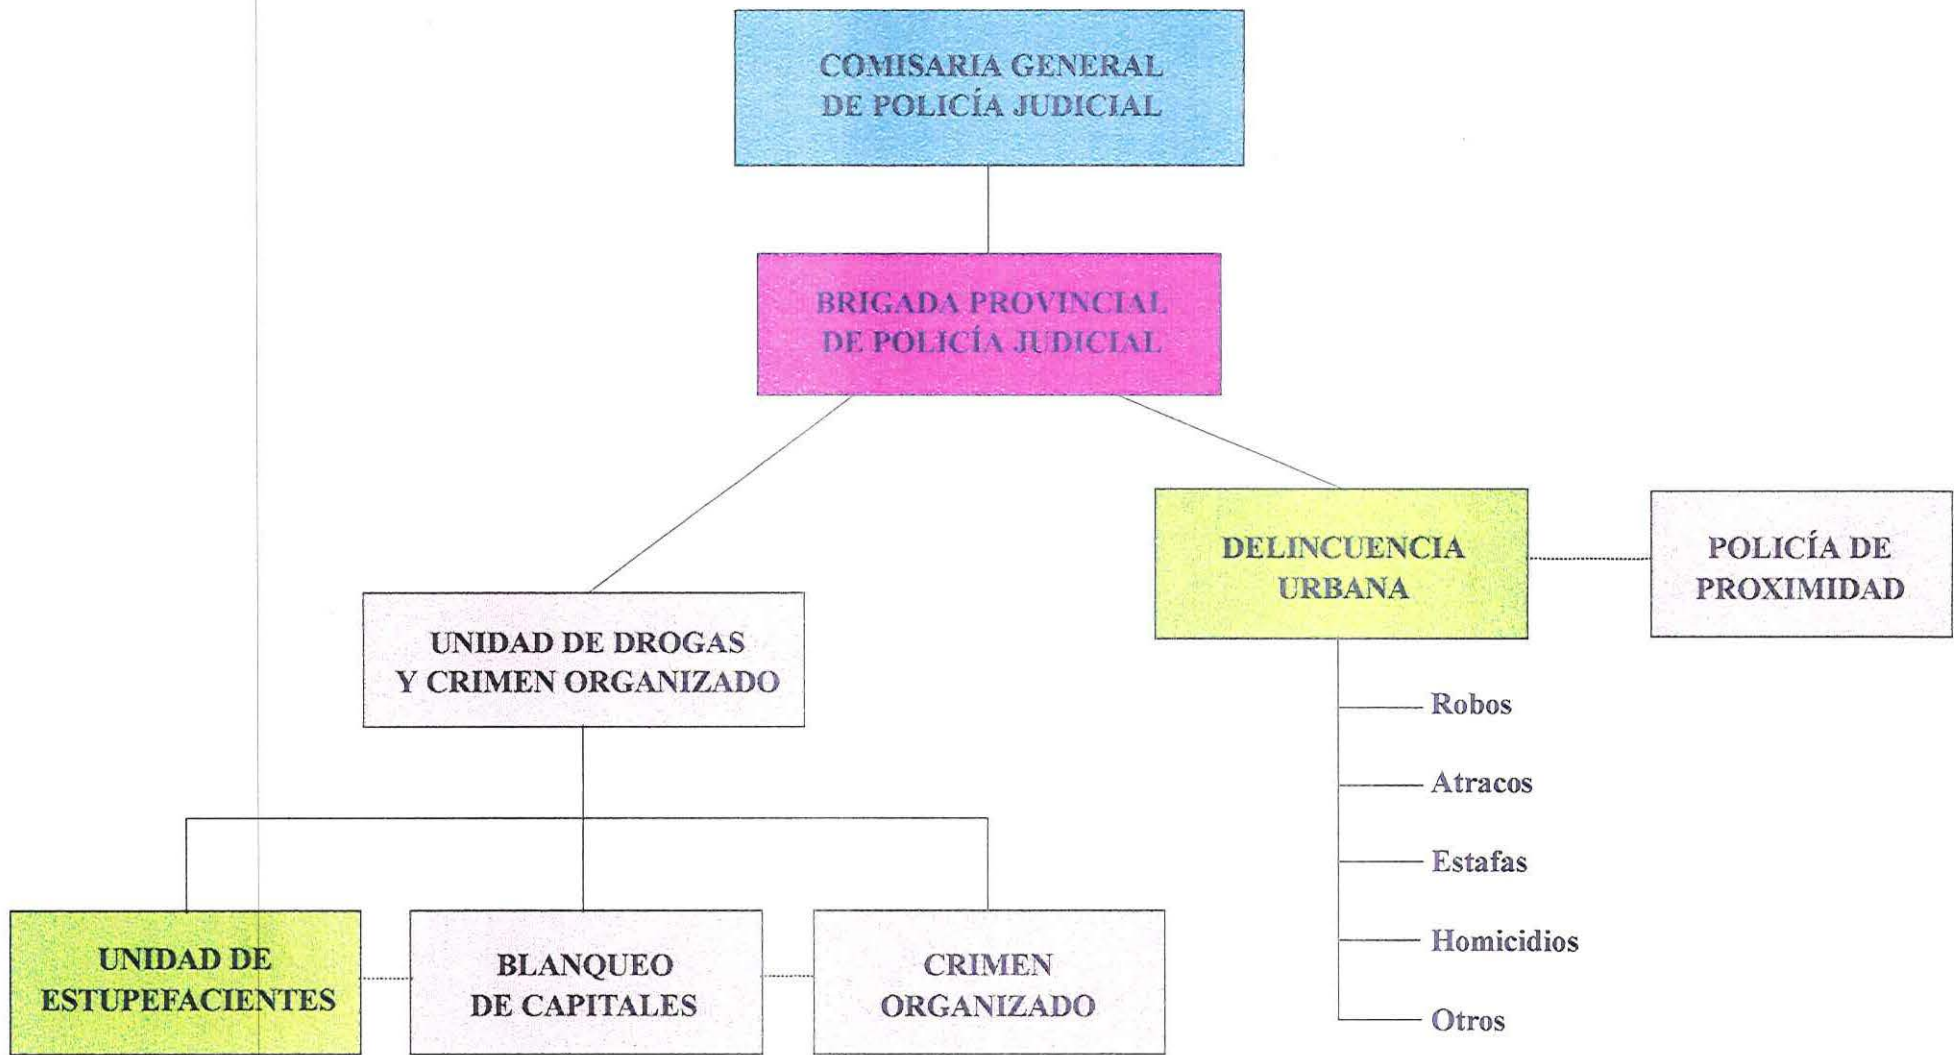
COMISARIA GENERAL DE POLICÍA JUDICIAL

BRIGADA PROVINCIAL DE POLICÍA JUDICIAL

UNIDAD DE DROGAS Y CRIMEN ORGANIZADO

DELINCUENCIA URBANA

POLICÍA DE PROXIMIDAD

Robos

Atracos

Estafas

Homicidios

Otros

UNIDAD DE ESTUPEFACIENTES

BLANQUEO DE CAPITALES

CRIMEN ORGANIZADO